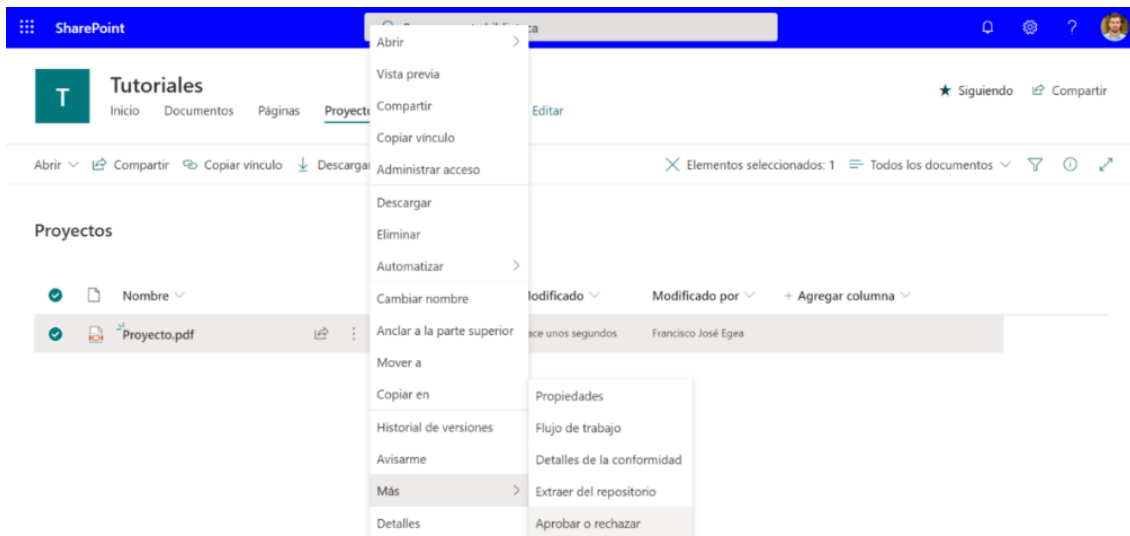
SharePoint

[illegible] ca

Tutoriales

Inicio Documentos Páginas Proyecto

Editar

★ Siguiendo Compartir

Abrir Compartir Copiar vínculo Descargar

Elementos seleccionados: 1 Todos los documentos

Proyectos

Nombre

Modificado

Modificado por

+ Agregar columna

Proyecto.pdf

ace unos segundos

Francisco José Egea

Abrir
Vista previa
Compartir
Copiar vínculo
Administrar acceso
Descargar
Eliminar
Automatizar
Cambiar nombre
Anclar a la parte superior
Mover a
Copiar en
Historial de versiones
Avisarme
Más
Detalles

Propiedades
Flujo de trabajo
Detalles de la conformidad
Extraer del repositorio
Aprobar o rechazar